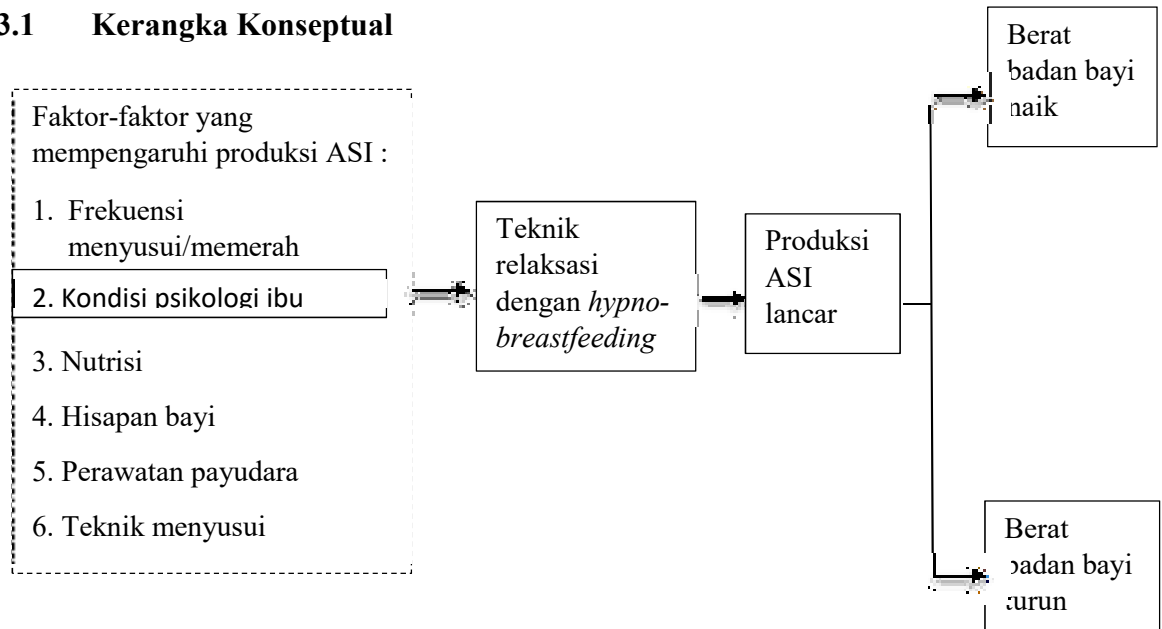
3.1 Kerangka Konseptual

Faktor-faktor yang mempengaruhi produksi ASI :

1. Frekuensi menyusui/memerah

2. Kondisi psikologi ibu

3. Nutrisi

4. Hisapan bayi

5. Perawatan payudara

6. Teknik menyusui

Teknik relaksasi dengan *hypno-breastfeeding*

Produksi ASI lancar

Berat badan bayi naik

Berat badan bayi turun